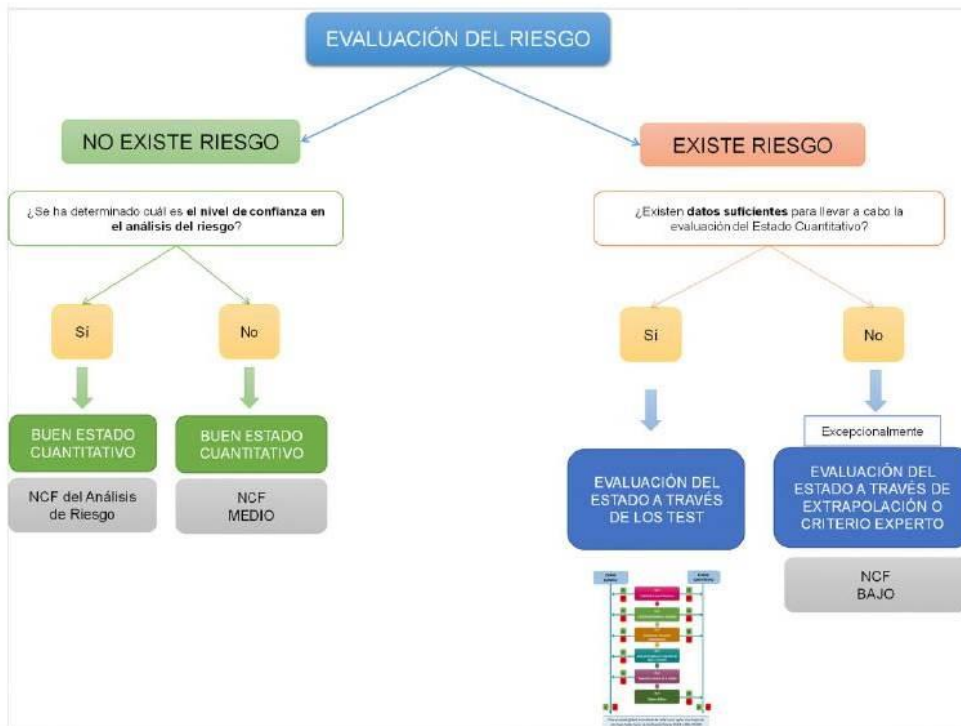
EVALUACIÓN DEL RIESGO

NO EXISTE RIESGO

¿Se ha determinado cuál es **el nivel de confianza en el análisis del riesgo**?

Sí

No

BUEN ESTADO CUANTITATIVO

NCF del Análisis de Riesgo

BUEN ESTADO CUANTITATIVO

NCF MEDIO

EXISTE RIESGO

¿Existen **datos suficientes** para llevar a cabo la evaluación del Estado Cuantitativo?

Sí

No

EVALUACIÓN DEL ESTADO A TRAVÉS DE LOS TEST

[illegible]

Excepcionalmente

EVALUACIÓN DEL ESTADO A TRAVÉS DE EXTRAPOLACIÓN O CRITERIO EXPERTO

NCF BAJO